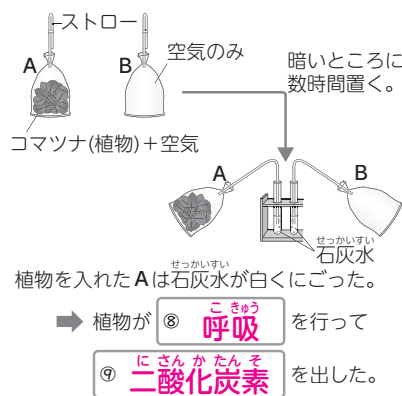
ストロー
A
B
空気のみ
暗いところに数時間置く。
コマツナ(植物)+空気
A
B
せっかいすい
石灰水
せっかいすい
植物を入れたAは石灰水が白くにごった。
植物が ⑧ こきゅう 呼吸 を行って
⑨ にさんかたんそ 二酸化炭素 を出した。